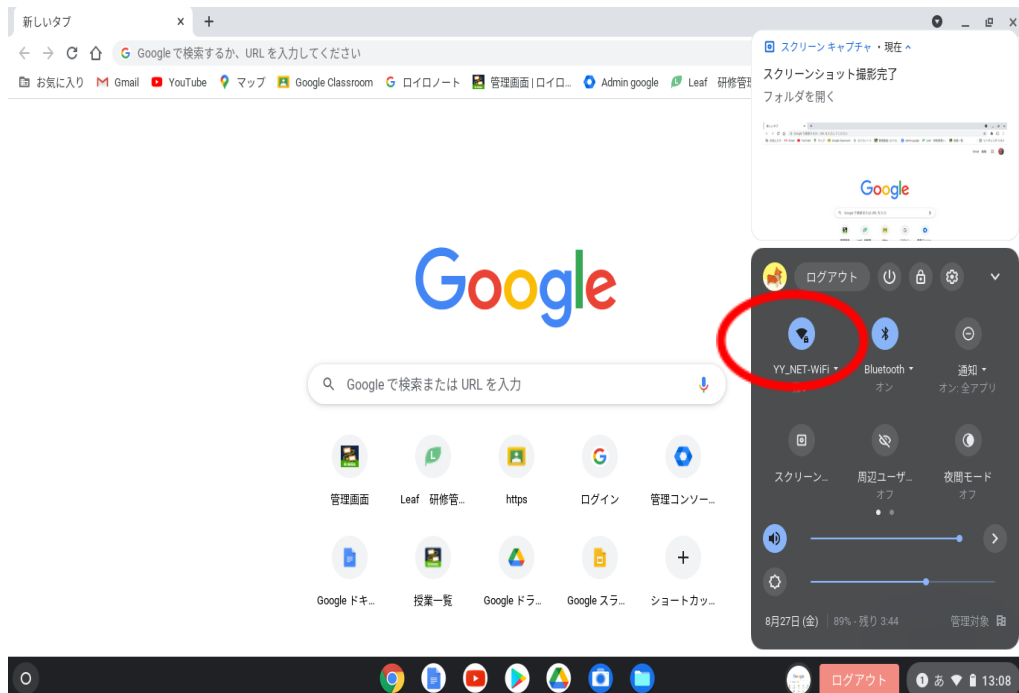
新しいタブ × +

← → C G Googleで検索するか、URLを入力してください

お気に入り Gmail YouTube マップ Google Classroom ロイロノート 管理画面 | ロイロ... Admin google Leaf 研修管

スクリーン キャプチャ • 現在
スクリーンショット撮影完了
フォルダを開く

Google

ログアウト

YY_NET-WiFi
Bluetooth
オン
通知
オン: 全アプリ

スクリーン...
周辺ユーザ...
オフ
夜間モード
オフ

8月27日 (金) 89% - 残り 3:44 管理対象

Google

Googleで検索または URL を入力

管理画面
Leaf 研修管...
https
ログイン
管理コンソー...
Googleドキ...
授業一覧
Google ドラ...
Google スラ...
ショートカッ...

ログアウト
あ 13:08